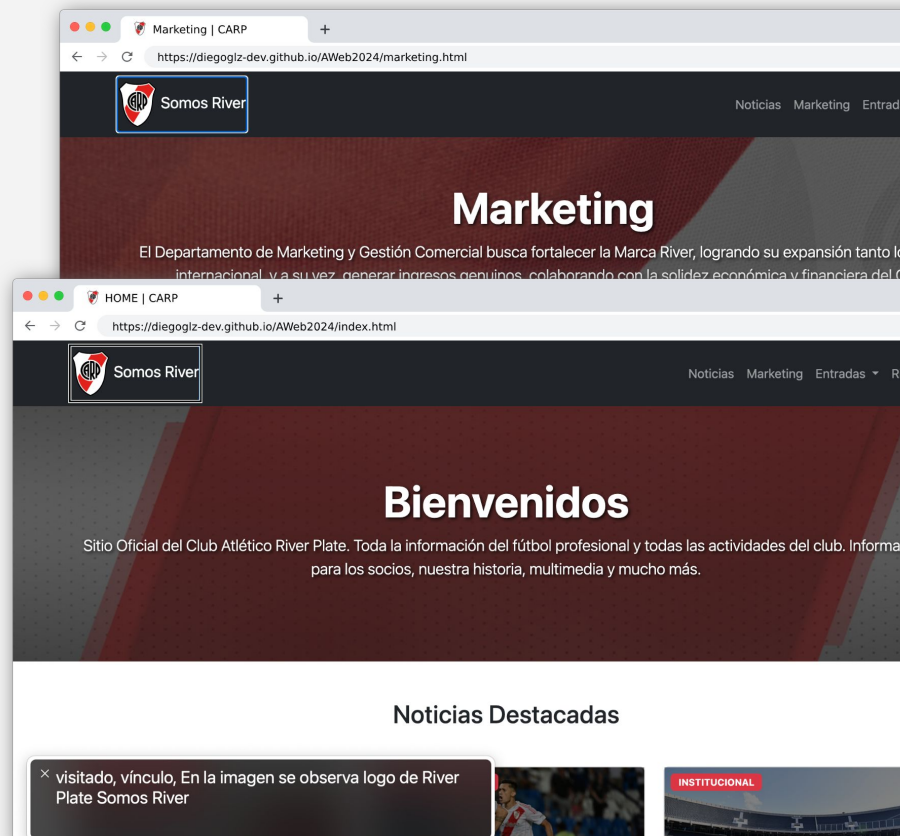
Marketing | CARP

https://diegoglz-dev.github.io/AWeb2024/marketing.html

Somos River

Noticias Marketing Entrad

Marketing

El Departamento de Marketing y Gestión Comercial busca fortalecer la Marca River, logrando su expansión tanto l

internacional, y a su vez, generar ingresos genuinos, colaborando con la solidez económica y financiera del C

HOME | CARP

https://diegoglz-dev.github.io/AWeb2024/index.html

Somos River

Noticias Marketing Entradas R

Bienvenidos

Sitio Oficial del Club Atlético River Plate. Toda la información del fútbol profesional y todas las actividades del club. Informa para los socios, nuestra historia, multimedia y mucho más.

Noticias Destacadas

visitado, vínculo, En la imagen se observa logo de River Plate Somos River

INSTITUCIONAL